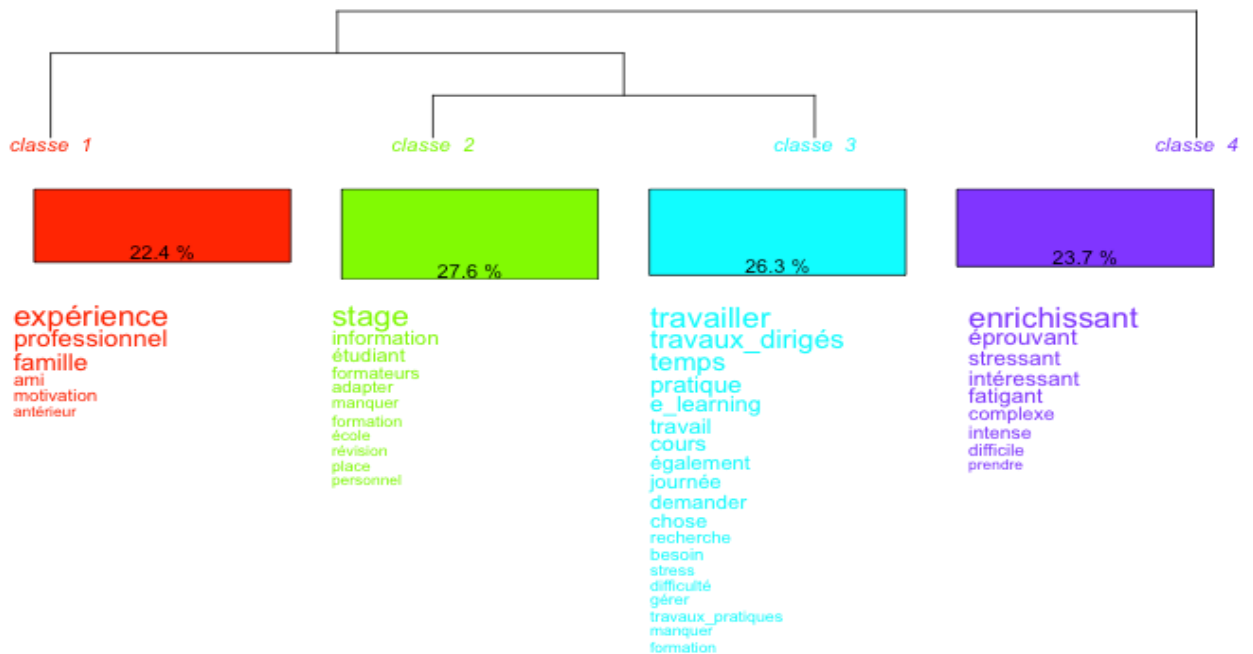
classe 1

22.4 %

expérience
professionnel
famille
ami
motivation
antérieur

classe 2

27.6 %

stage
information
étudiant
formateurs
adapter
manquer
formation
école
révision
place
personnel

classe 3

26.3 %

travailler
travaux_dirigés
temps
pratique
e_learning
travail
cours
également
journée
demander
chose
recherche
besoin
stress
difficulté
gérer
travaux_pratiques
manquer
formation

classe 4

23.7 %

enrichissant
éprouvant
stressant
intéressant
fatigant
complexe
intense
difficile
prendre